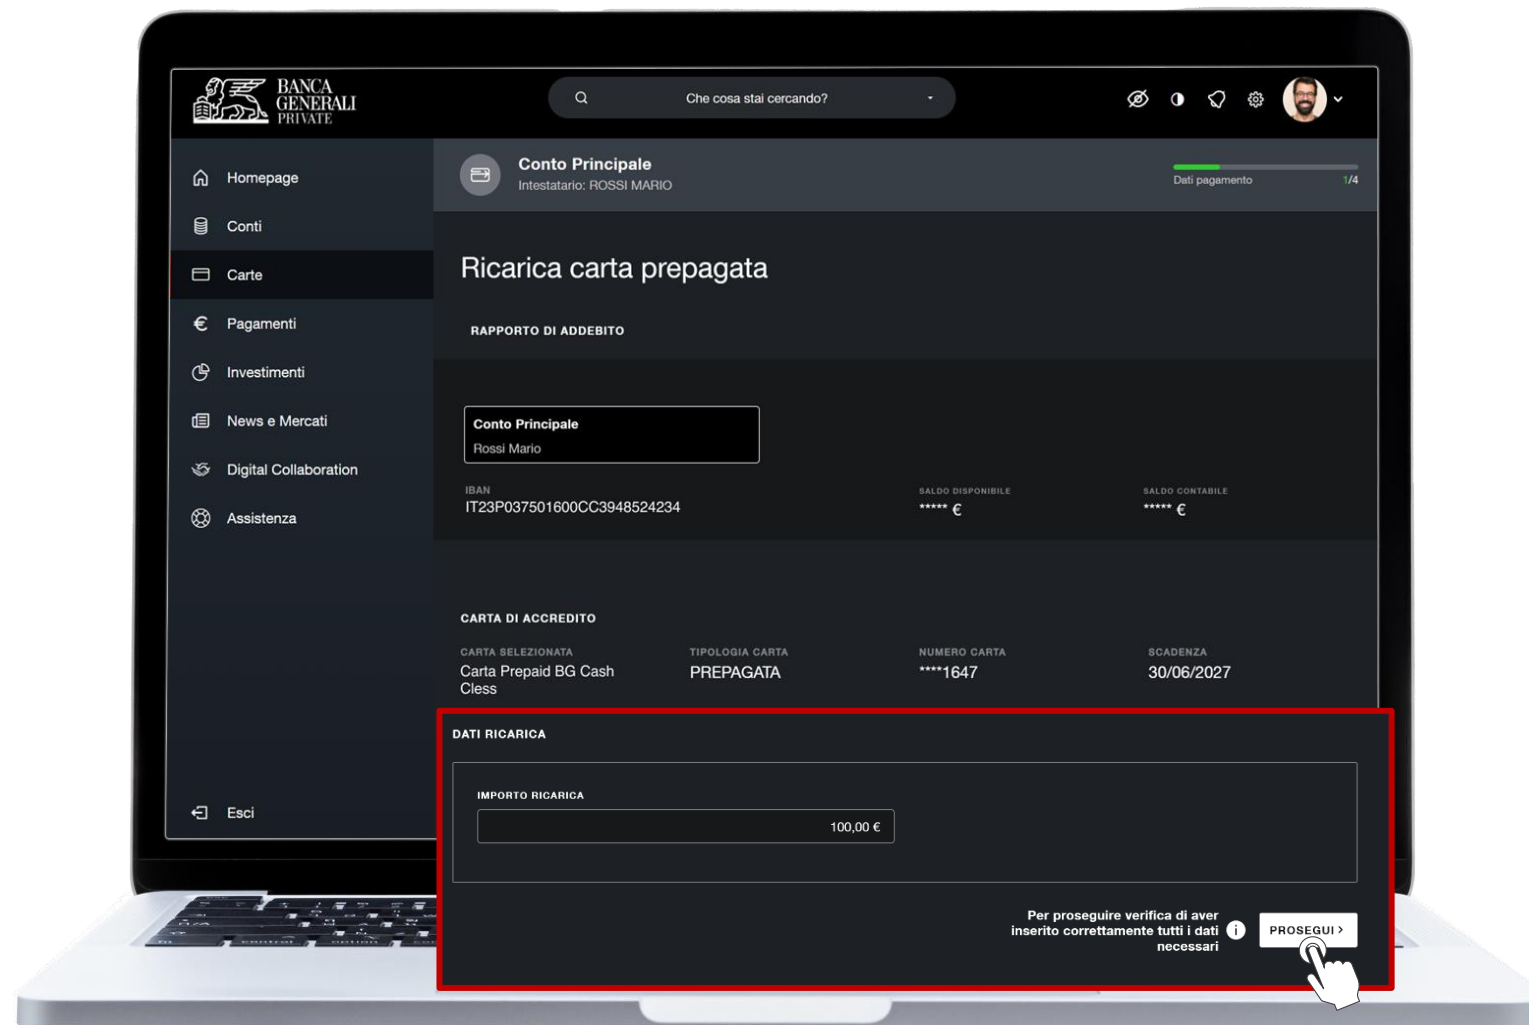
BANCA GENERALI PRIVATE

Che cosa stai cercando?

Homepage
Conti
Carte
Pagamenti
Investimenti
News e Mercati
Digital Collaboration
Assistenza

Esci

Conto Principale
Intestatario: ROSSI MARIO

Dati pagamento 1/4

Ricarica carta prepagata

RAPPORTO DI ADDEBITO

Conto Principale
Rossi Mario

IBAN
IT23P037501600CC3948524234

SALDO DISPONIBILE
***** €

SALDO CONTABILE
***** €

CARTA DI ACCREDITO

| CARTA SELEZIONATA | TIPOLOGIA CARTA | NUMERO CARTA | SCADENZA |
|---|---|---|---|
| Carta Prepaid BG Cash Cless | PREPAGATA | ****1647 | 30/06/2027 |

DATI RICARICA

IMPORTO RICARICA
100,00 €

Per proseguire verifica di aver inserito correttamente tutti i dati necessari

PROSEGUI >